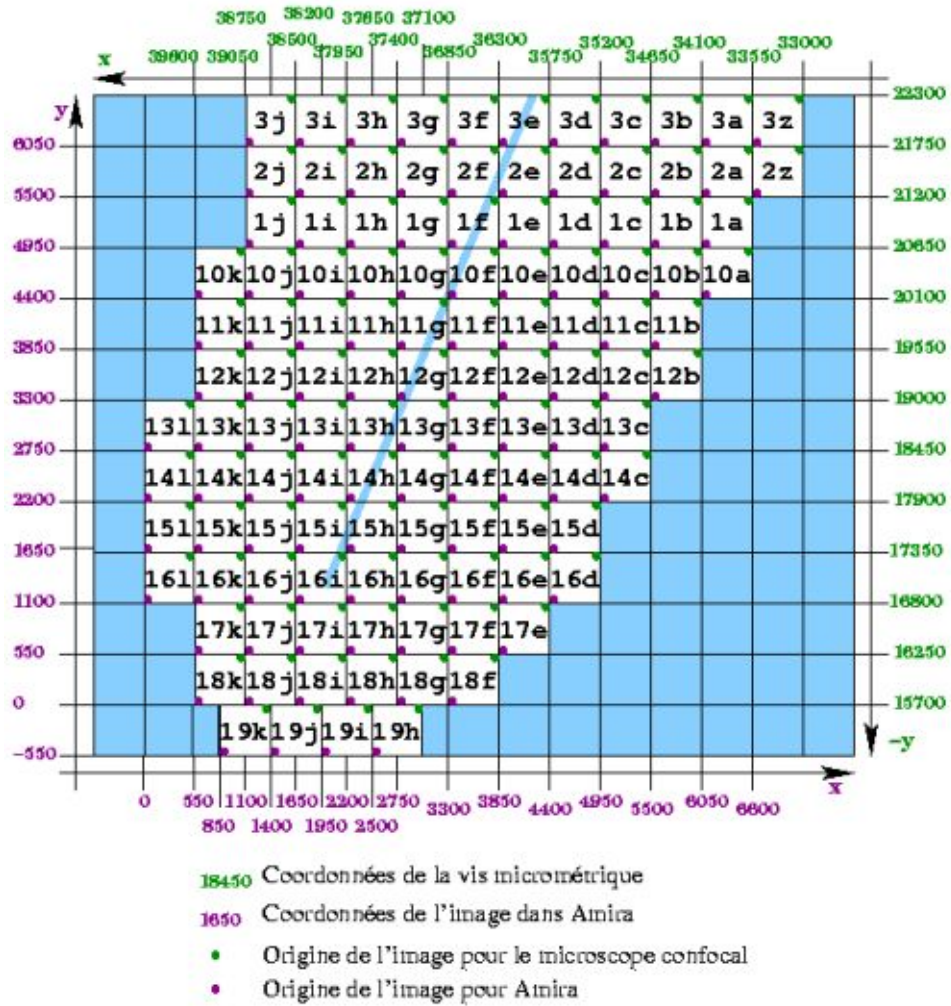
38750 38200 37650 37100
39600 39050 38500 37950 37400 36850 36300 35750 35200 34650 34100 33550 33000

x

y

| | | | | | | | | | | | | | |
|---|---|---|---|---|---|---|---|---|---|---|---|---|---|
| | | | 3j | 3i | 3h | 3g | 3f | 3e | 3d | 3c | 3b | 3a | 3z |
| | | | 2j | 2i | 2h | 2g | 2f | 2e | 2d | 2c | 2b | 2a | 2z |
| | | | 1j | 1i | 1h | 1g | 1f | 1e | 1d | 1c | 1b | 1a | |
| | | 10k | 10j | 10i | 10h | 10g | 10f | 10e | 10d | 10c | 10b | 10a | |
| | | 11k | 11j | 11i | 11h | 11g | 11f | 11e | 11d | 11c | 11b | | |
| | | 12k | 12j | 12i | 12h | 12g | 12f | 12e | 12d | 12c | 12b | | |
| | 13l | 13k | 13j | 13i | 13h | 13g | 13f | 13e | 13d | 13c | | | |
| | 14l | 14k | 14j | 14i | 14h | 14g | 14f | 14e | 14d | 14c | | | |
| | 15l | 15k | 15j | 15i | 15h | 15g | 15f | 15e | 15d | | | | |
| | 16l | 16k | 16j | 16i | 16h | 16g | 16f | 16e | 16d | | | | |
| | | 17k | 17j | 17i | 17h | 17g | 17f | 17e | | | | | |
| | | 18k | 18j | 18i | 18h | 18g | 18f | | | | | | |
| | | | 19k | 19j | 19i | 19h | | | | | | | |

6050 5500 4950 4400 3850 3300 2750 2200 1650 1100 550 0 -550

22300 21750 21200 20650 20100 19550 19000 18450 17900 17350 16800 16250 15700

-y

x

0 550 1100 1650 2200 2750 3300 3850 4400 4950 5500 6050 6600
850 1400 1950 2500

18450 Coordonnées de la vis micrométrique
1650 Coordonnées de l'image dans Amira
Origine de l'image pour le microscope confocal
Origine de l'image pour Amira